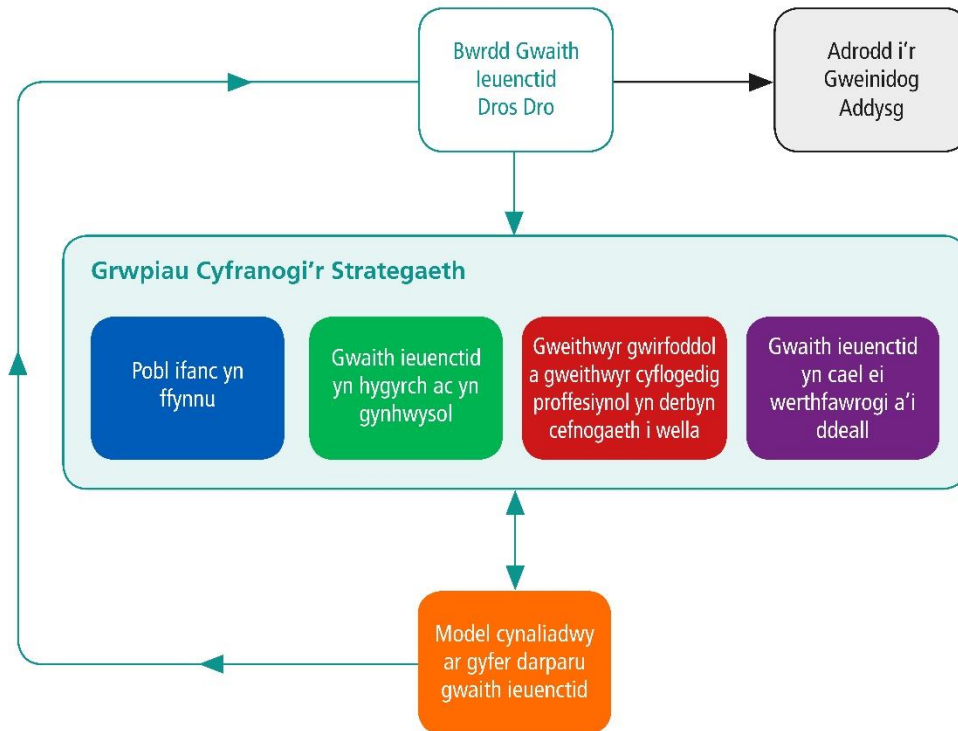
Bwrdd Gwaith Ieuenctid Dros Dro

Adrodd i'r Gweinidog Addysg

Grwpiau Cyfranogi'r Strategaeth

Pobl ifanc yn ffynnu

Gwaith ieuenctid yn hygyrch ac yn gynhwysol

Gweithwyr gwirfoddol a gweithwyr cyflogedig proffesiynol yn derbyn cefnogaeth i wella

Gwaith ieuenctid yn cael ei werthfawrogi a'i ddeall

Model cynaliadwy ar gyfer darparu gwaith ieuenctid